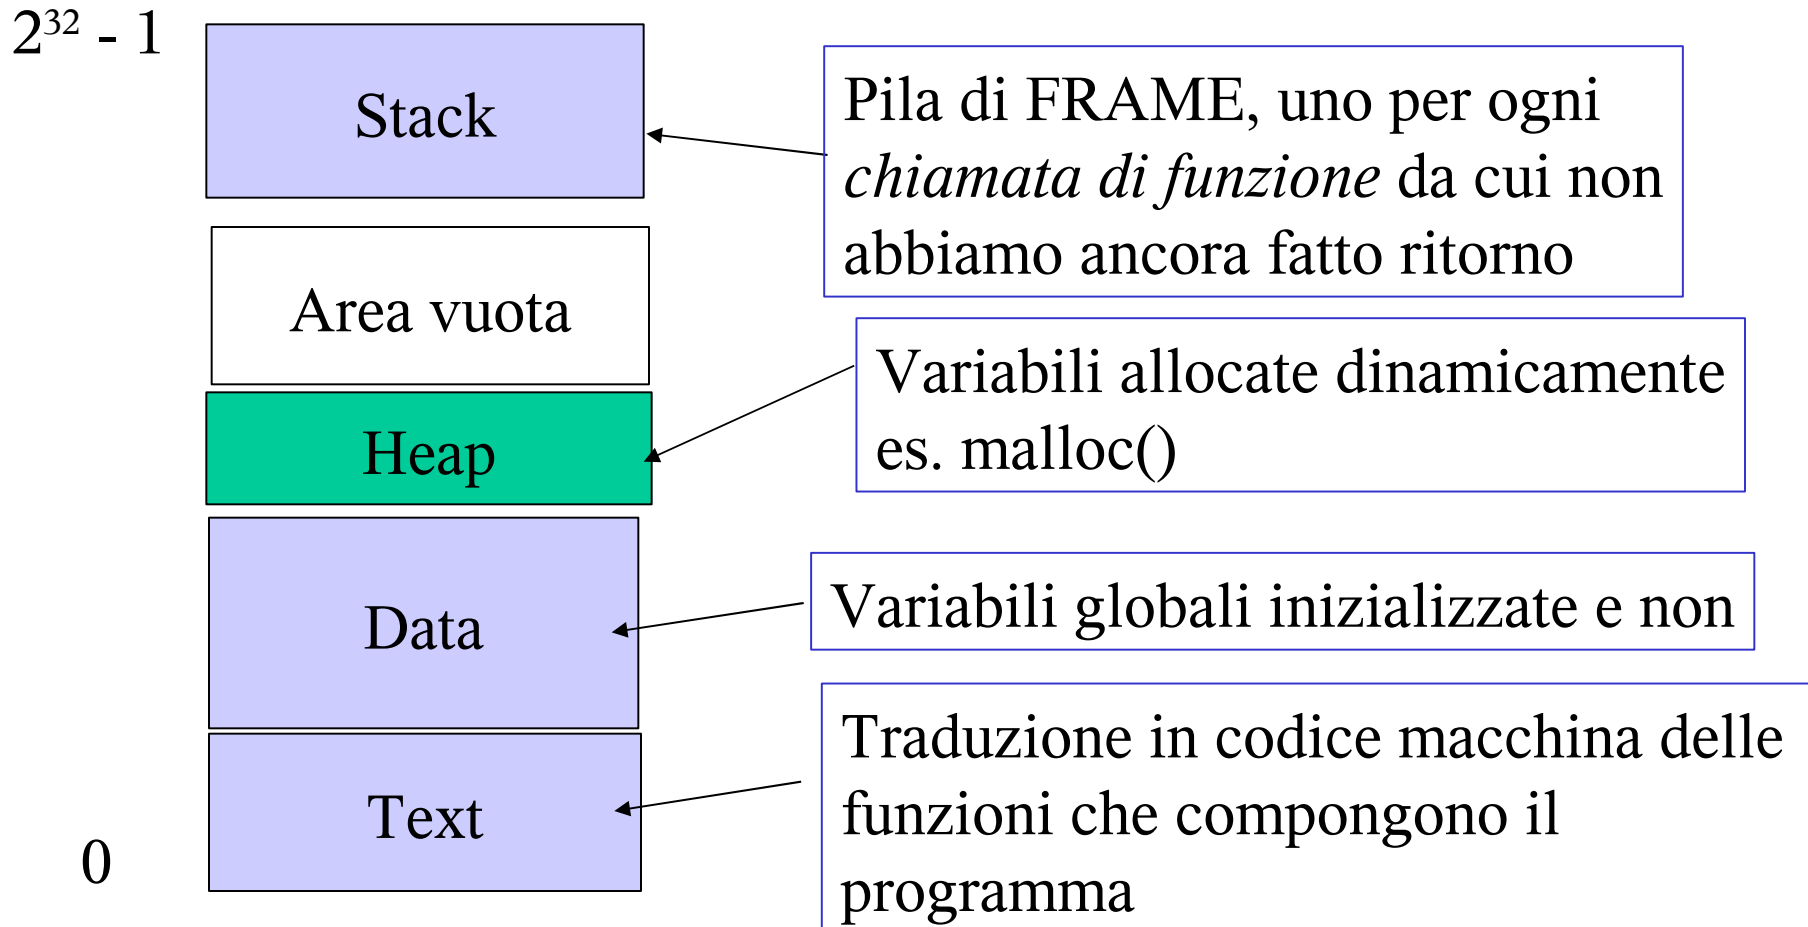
$2^{32} - 1$

Stack

Area vuota

Heap

Data

Text

0

Pila di FRAME, uno per ogni *chiamata di funzione* da cui non abbiamo ancora fatto ritorno

Variabili allocate dinamicamente es. malloc()

Variabili globali inizializzate e non

Traduzione in codice macchina delle funzioni che compongono il programma